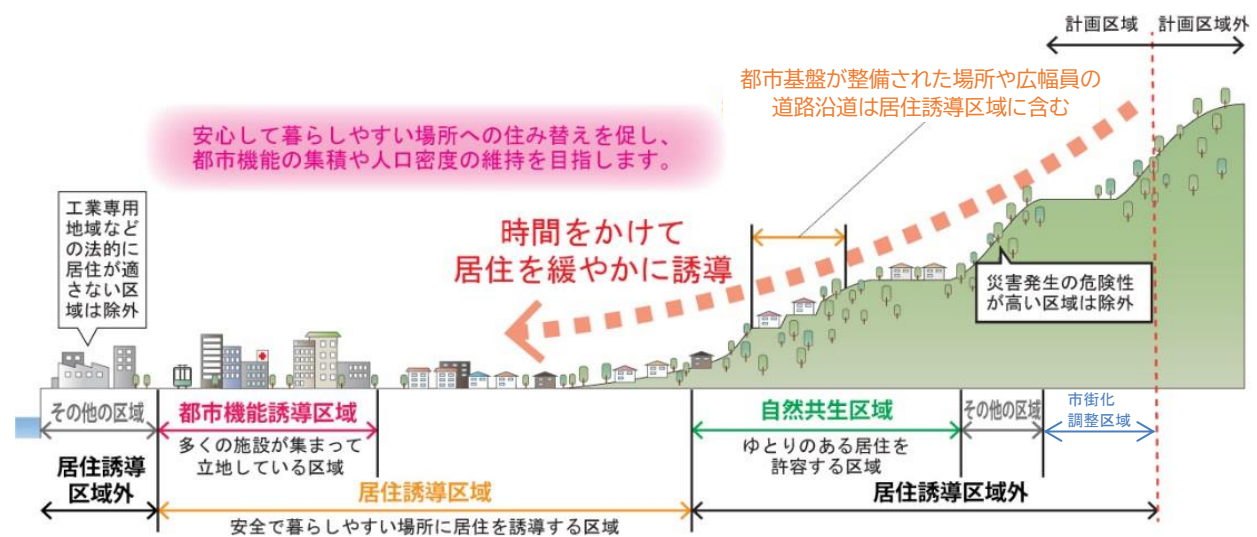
計画区域　計画区域外

都市基盤が整備された場所や広幅員の道路沿道は居住誘導区域に含む

安心して暮らしやすい場所への住み替えを促し、都市機能の集積や人口密度の維持を目指します。

工業専用地域などの法的に居住が適さない区域は除外

時間をかけて居住を緩やかに誘導

災害発生の危険性が高い区域は除外

その他の区域

都市機能誘導区域
多くの施設が集まって立地している区域

自然共生区域
ゆとりのある居住を許容する区域

その他の区域

市街化調整区域

居住誘導区域外

居住誘導区域
安全で暮らしやすい場所に居住を誘導する区域

居住誘導区域外